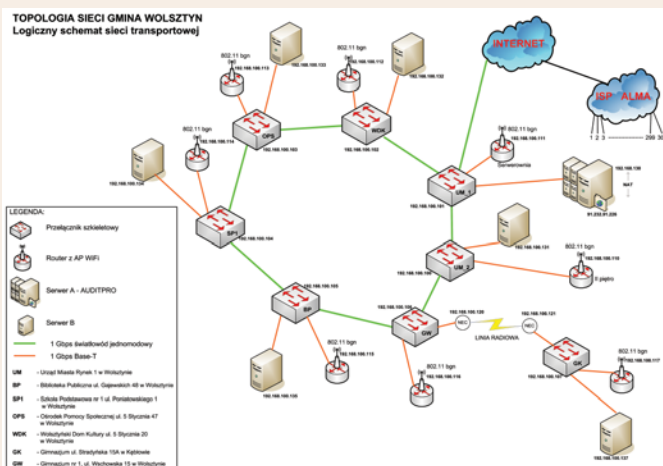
TOPOLOGIA SIECI GMINA WOLSZTYN
Logiczny schemat sieci transportowej

INTERNET

ISP ALMA

1 2 3 ........ 299 30

802.11 bgn
192.168.100.113

192.168.100.133

802.11 bgn
192.168.100.112

192.168.100.132

OPS
192.168.100.103

WDK
192.168.100.102

802.11 bgn
192.168.100.114

802.11 bgn
192.168.100.111

Serwerownia

192.168.100.134

UM_1
192.168.100.101

192.168.100.130

NAT

91.232.81.226

SP1
192.168.100.104

192.168.100.131

802.11 bgn
192.168.100.110

UM_2
192.168.100.100

II piętro

BP
192.168.100.105

192.168.100.106

GW

192.168.100.120

192.168.100.121

NEC

NEC

LINIA RADIOWA

GK

802.11 bgn
192.168.100.115

802.11 bgn
192.168.100.116

802.11 bgn
192.168.100.117

192.168.100.135

192.168.100.137

LEGENDA:

Przełącznik szkieletowy

Router z AP WiFi

Serwer A - AUDITPRO

Serwer B

1 Gbps światłowód jednomodowy

1 Gbps Base-T

UM - Urząd Miasta Rynek 1 w Wolsztynie

BP - Biblioteka Publiczna ul. Gajewskich 48 w Wolsztynie

SP1 - Szkoła Podstawowa nr 1 ul. Poniatowskiego 1 w Wolsztynie

OPS - Ośrodek Pomocy Społecznej ul. 5 Stycznia 47 w Wolsztynie

WDK - Wolsztyński Dom Kultury ul. 5 Stycznia 20 w Wolsztynie

GK - Gimnazjum ul. Stradyńska 15A w Kębłowie

GW - Gimnazjum nr 1, ul. Wschowska 15 w Wolsztynie